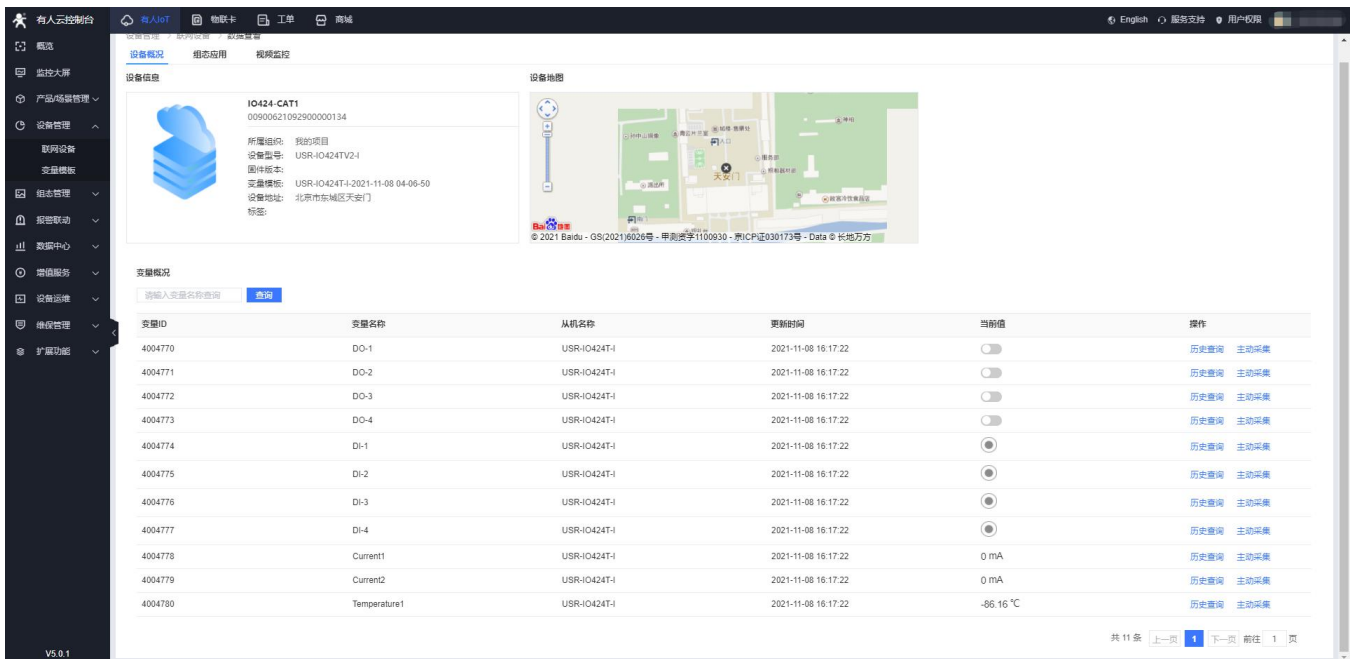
有人云控制台 有人IoT 物联卡 工单 商城 English 服务支持 用户权限

概览
监控大屏
产品/场景管理
设备管理
联网设备
变量模板
组态管理
报警联动
数据中心
增值服务
设备运维
维保管理
扩展功能
V5.0.1

设备管理 / 联网设备 / 数据查看

设备概况 组态应用 视频监控

设备信息

IO424-CAT1
00900621092900000134
所属组织: 我的项目
设备型号: USR-IO424TV2-I
固件版本:
变量模板: USR-IO424T-I-2021-11-08 04-06-50
设备地址: 北京市东城区天安门
标签:

设备地图

天安门
© 2021 Baidu - GS(2021)6026号 - 甲测资字1100930 - 京ICP证030173号 - Data © 长地万方

变量概况

请输入变量名称查询 查询

| 变量ID | 变量名称 | 从机名称 | 更新时间 | 当前值 | 操作 |
|---|---|---|---|---|---|
| 4004770 | DO-1 | USR-IO424T-I | 2021-11-08 16:17:22 | | 历史查询 主动采集 |
| 4004771 | DO-2 | USR-IO424T-I | 2021-11-08 16:17:22 | | 历史查询 主动采集 |
| 4004772 | DO-3 | USR-IO424T-I | 2021-11-08 16:17:22 | | 历史查询 主动采集 |
| 4004773 | DO-4 | USR-IO424T-I | 2021-11-08 16:17:22 | | 历史查询 主动采集 |
| 4004774 | DI-1 | USR-IO424T-I | 2021-11-08 16:17:22 | | 历史查询 主动采集 |
| 4004775 | DI-2 | USR-IO424T-I | 2021-11-08 16:17:22 | | 历史查询 主动采集 |
| 4004776 | DI-3 | USR-IO424T-I | 2021-11-08 16:17:22 | | 历史查询 主动采集 |
| 4004777 | DI-4 | USR-IO424T-I | 2021-11-08 16:17:22 | | 历史查询 主动采集 |
| 4004778 | Current1 | USR-IO424T-I | 2021-11-08 16:17:22 | 0 mA | 历史查询 主动采集 |
| 4004779 | Current2 | USR-IO424T-I | 2021-11-08 16:17:22 | 0 mA | 历史查询 主动采集 |
| 4004780 | Temperature1 | USR-IO424T-I | 2021-11-08 16:17:22 | -86.16 ℃ | 历史查询 主动采集 |

共 11 条 上一页 1 下一页 前往 1 页